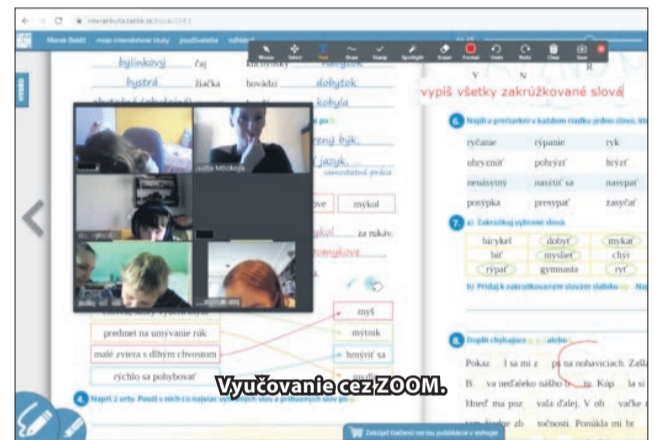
interaktivita.taktik.sk

Menej Beliš! moje interaktívne staty používatelia

Mouse Select Text Draw Stamp Spotlight Eraser Format Undo Redo Clear Save

bylinkový čaj
bystrá žiačka hovädzí dobytok
kobyla
hrozný býk
jazyk
Judita Mlčková
ve mykol
za rukáv
vypíš všetky zakrúžkované slová
6. Napíš z prešmyšiek v každom riadku jedno slovo.
ryčanie rýpanie ryk
uhryznúť pohryzť hrýzť
nesásytný nasýtiť sa nasypať
posýpka presypať zasýpať
7. a) Zakrúžkuj vybrané slová.
bicykel dobyť mykať
biť myslieť chýr
rýpať gymnasta ryť
b) Pridaj k zakrúžkovaným slovám slabiku
predmet na umývanie rúk mydlo
malé zviera s dlhým chvostom myš
rýchlo sa pohybovať mykať
myš
mytoik
hmýriť sa
8. Doplň chýbajúce i alebo
4. Napíš 2 vety. Použi v nich čo najviac vybraných slov a príbuzných slov po
Vyučovanie cez ZOOM.
Zakúpiť tlačenú verziu publikácie v eshope